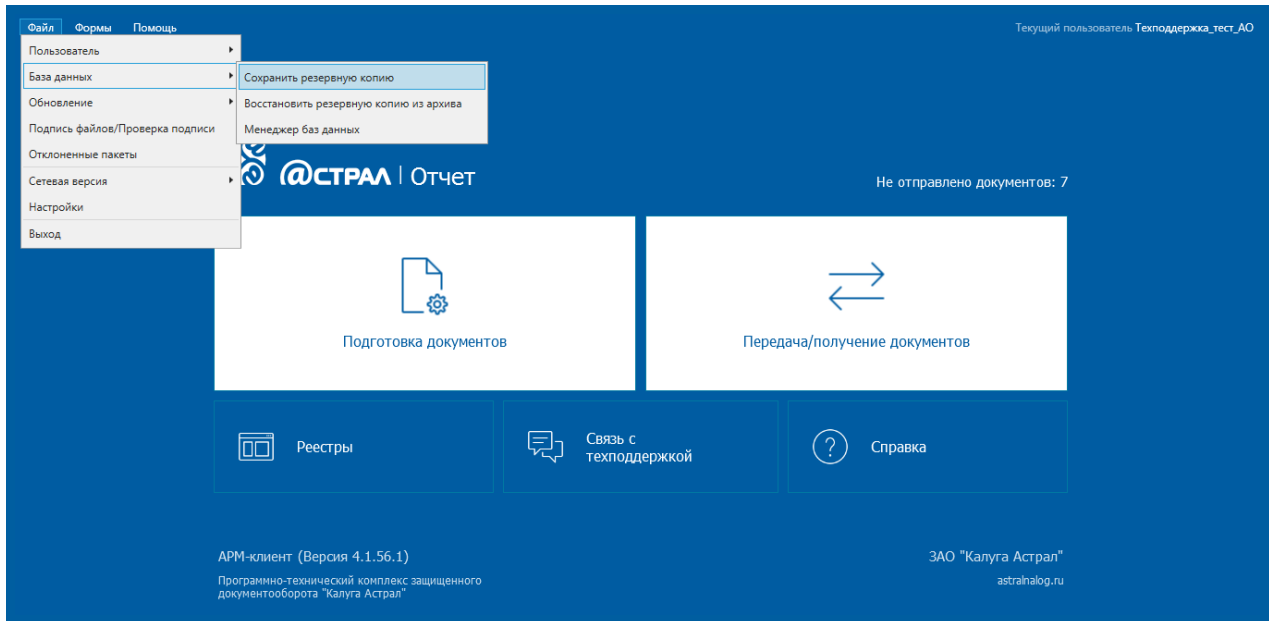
Файл Формы Помощь

Текущий пользователь Техподдержка_тест_АО

Пользователь
База данных
Обновление
Подпись файлов/Проверка подписи
Отклоненные пакеты
Сетевая версия
Настройки
Выход

Сохранить резервную копию
Восстановить резервную копию из архива
Менеджер баз данных

@СТРАЛ | Отчет

Не отправлено документов: 7

Подготовка документов

Передача/получение документов

Реестры

Связь с техподдержкой

Справка

АРМ-клиент (Версия 4.1.56.1)

Программно-технический комплекс защищенного документооборота "Калуга Астрал"

ЗАО "Калуга Астрал"

astralnalog.ru